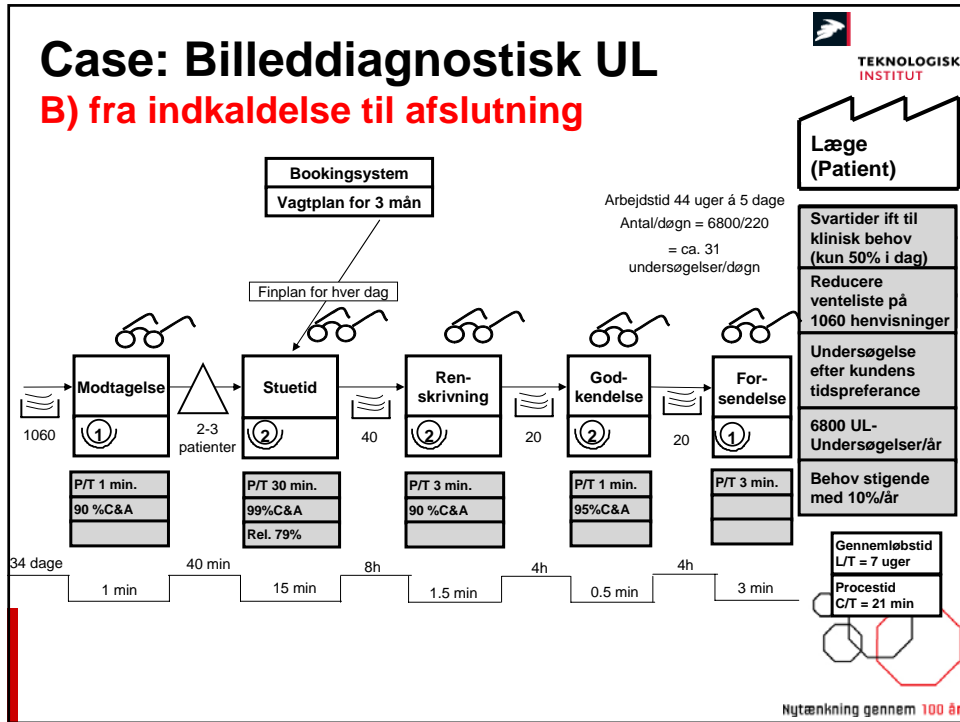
Case: Billeddiagnostisk UL

B) fra indkaldelse til afslutning

TEKNOLOGISK INSTITUT

Læge (Patient)

Bookingsystem

Vagtplan for 3 mån

Arbejdstid 44 uger á 5 dage

Antal/døgn = 6800/220

= ca. 31 undersøgelser/døgn

Svartider ift til klinisk behov (kun 50% i dag)

Reducere venteliste på 1060 henvisninger

Undersøgelse efter kundens tidspreferance

6800 UL-Undersøgelser/år

Behov stigende med 10%/år

Finplan for hver dag

Modtagelse

1

1060

2-3 patienter

Stuetid

2

40

Renskrivning

2

20

Godkendelse

2

20

Forsendelse

1

P/T 1 min.

90 %C&A

P/T 30 min.

99%C&A

Rel. 79%

P/T 3 min.

90 %C&A

P/T 1 min.

95%C&A

P/T 3 min.

34 dage

1 min

40 min

15 min

8h

1.5 min

4h

0.5 min

4h

3 min

Gennemløbstid L/T = 7 uger

Procestid C/T = 21 min

Nytænkning gennem 100 år